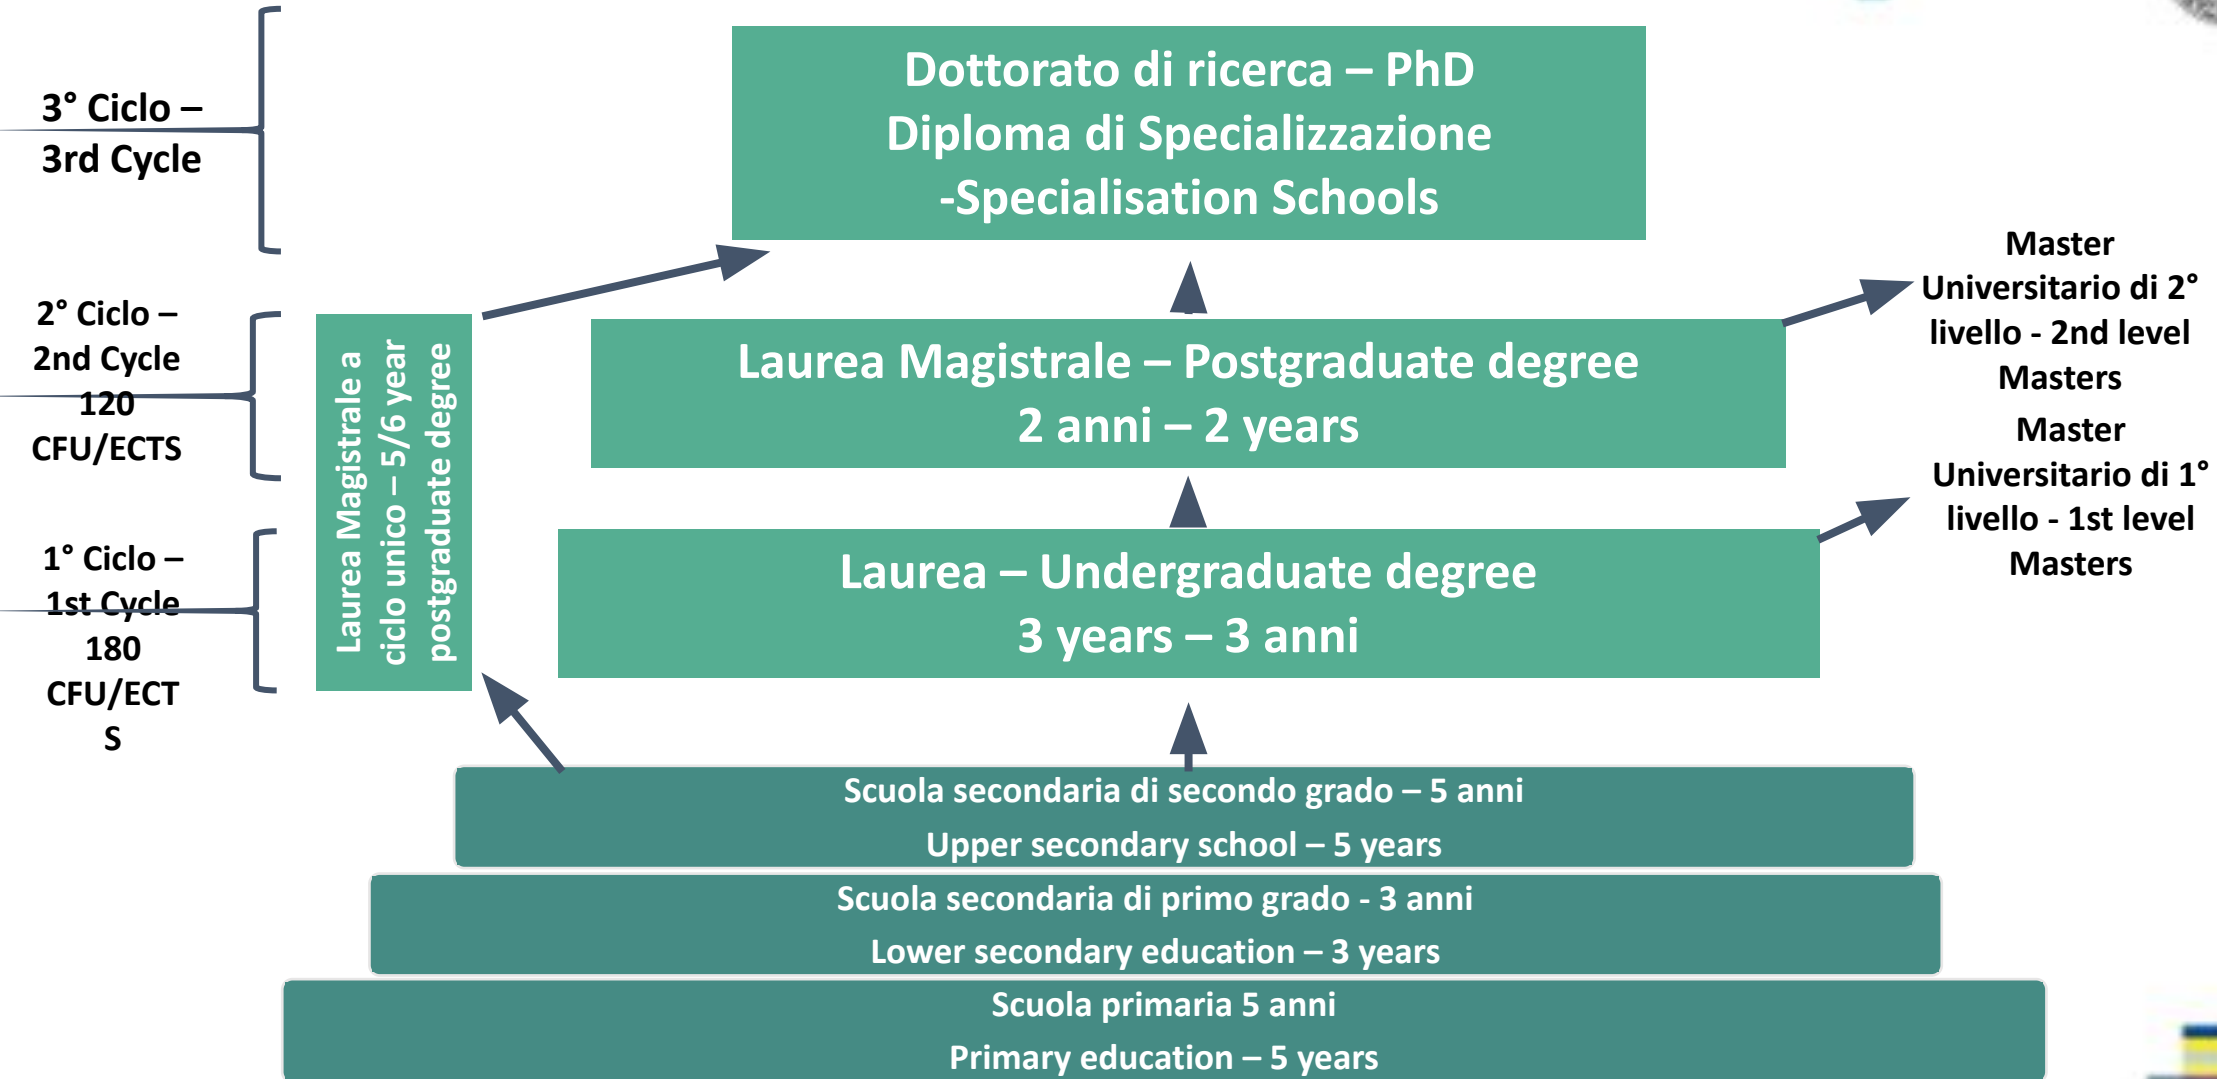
3° Ciclo – 3rd Cycle

Dottorato di ricerca – PhD
Diploma di Specializzazione -Specialisation Schools

Master Universitario di 2° livello - 2nd level Masters

2° Ciclo – 2nd Cycle 120 CFU/ECTS

Laurea Magistrale a ciclo unico – 5/6 year postgraduate degree

Laurea Magistrale – Postgraduate degree
2 anni – 2 years

Master Universitario di 1° livello - 1st level Masters

1° Ciclo – 1st Cycle 180 CFU/ECTS

Laurea – Undergraduate degree
3 years – 3 anni

Scuola secondaria di secondo grado – 5 anni
Upper secondary school – 5 years

Scuola secondaria di primo grado - 3 anni
Lower secondary education – 3 years

Scuola primaria 5 anni
Primary education – 5 years